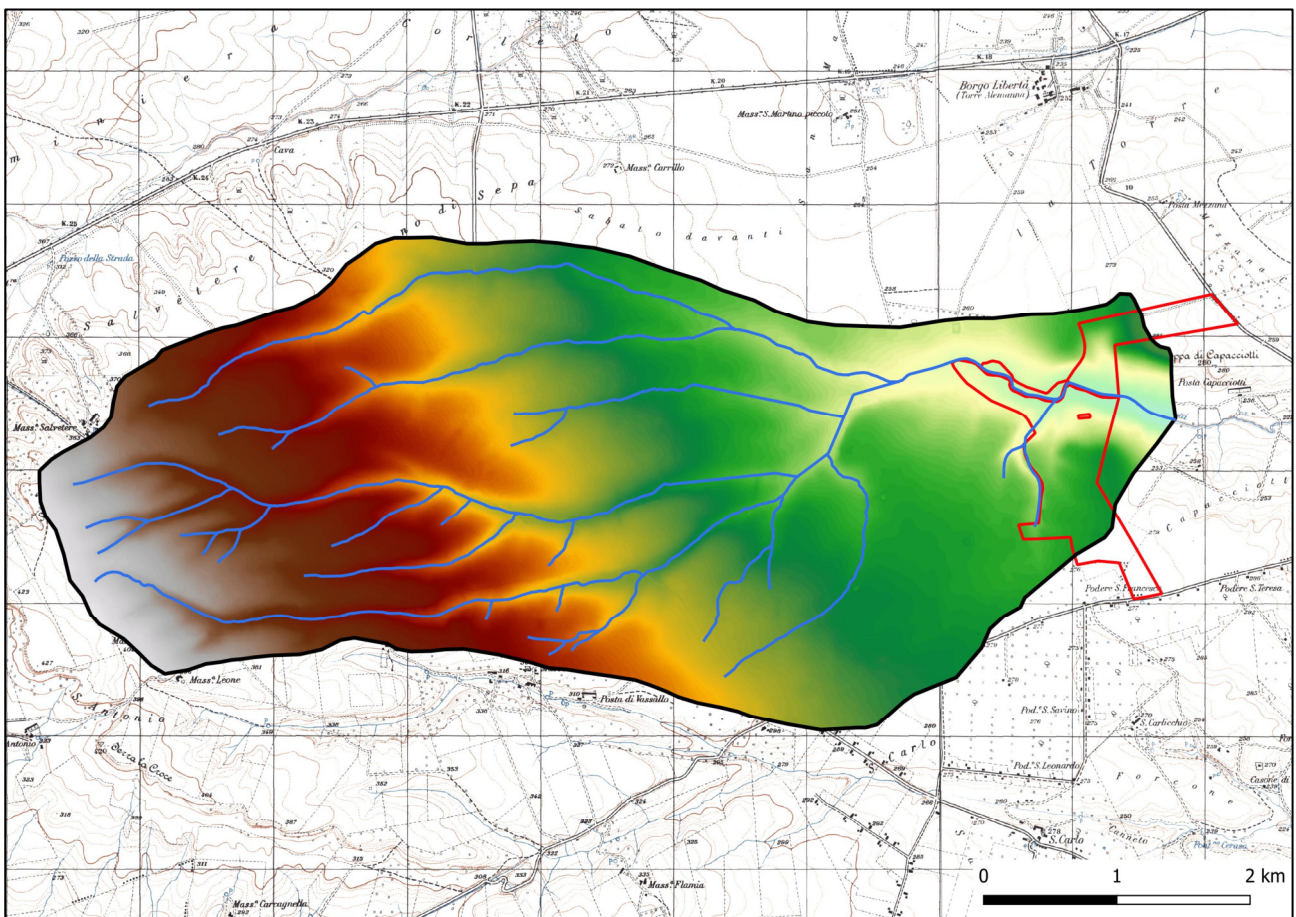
Borgo Libertà
(Torre Alemanna)
Mass.a S. Mariano piccolo
Mass.a Carrillo
Cava
Posta Mezzana
Posta Capacciotti
Mass.a Salvetere
Pozzo della Strada
Mass.a Leone
Posta di Vassallo
Podere S. Francesco
Podere S. Teresa
Pod.e S. Savino
S. Carlicchio
Pod.e S. Leonardo
S. Carlo
Canneto
Casone di
Mass.a Flamia
Mass.a Carragnella
Serra la Croce
S. Antonio
Antonio
Capacciotti
Forcone
0
1
2 km